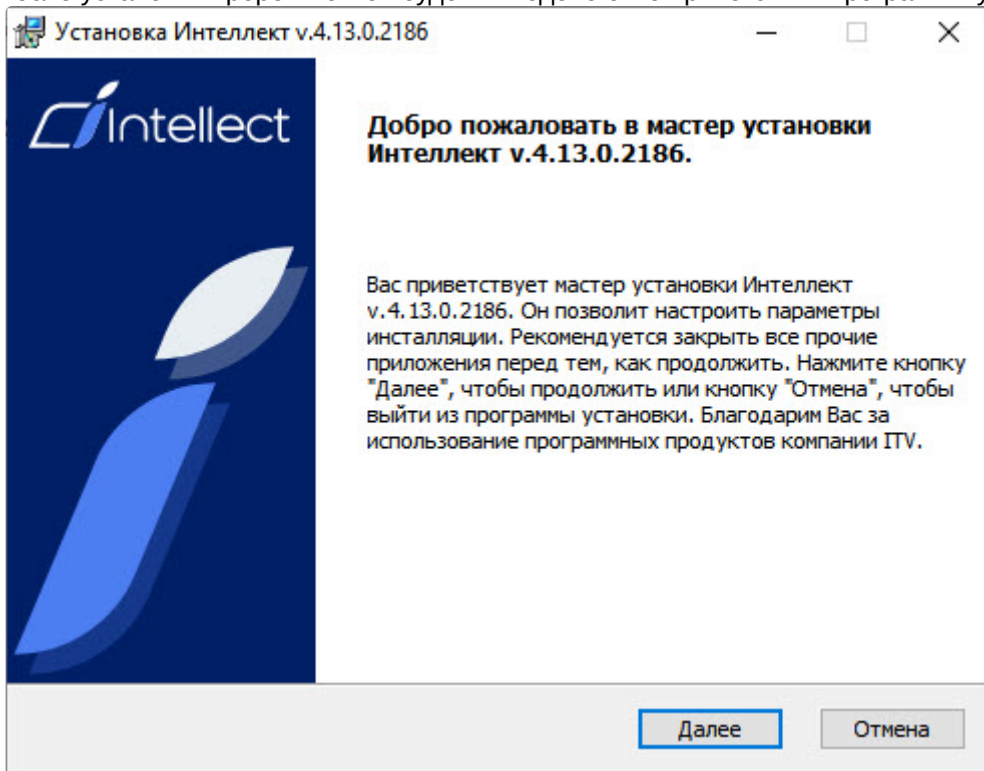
Установка Интеллект v.4.13.0.2186

intellect

Добро пожаловать в мастер установки Интеллект v.4.13.0.2186.

Вас приветствует мастер установки Интеллект v.4.13.0.2186. Он позволит настроить параметры инсталляции. Рекомендуется закрыть все прочие приложения перед тем, как продолжить. Нажмите кнопку "Далее", чтобы продолжить или кнопку "Отмена", чтобы выйти из программы установки. Благодарим Вас за использование программных продуктов компании ITV.

Далее
Отмена